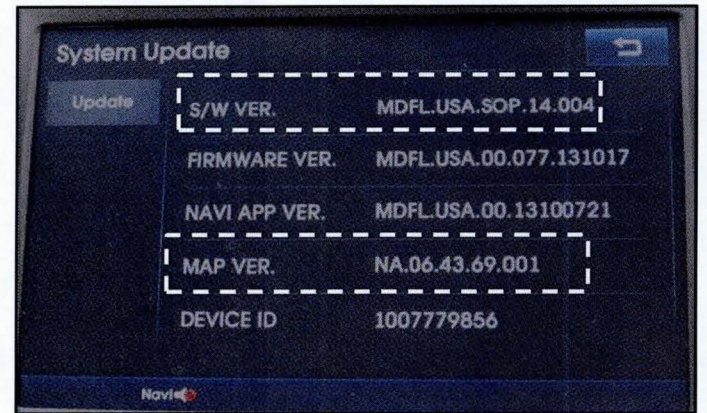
System Update

Update

| | |
|---|---|
| S/W VER. | MDFL.USA.SOP.14.004 |
| FIRMWARE VER. | MDFL.USA.00.077.131017 |
| NAVI APP VER. | MDFL.USA.00.13100721 |
| MAP VER. | NA.06.43.69.001 |
| DEVICE ID | 1007779856 |

Navi